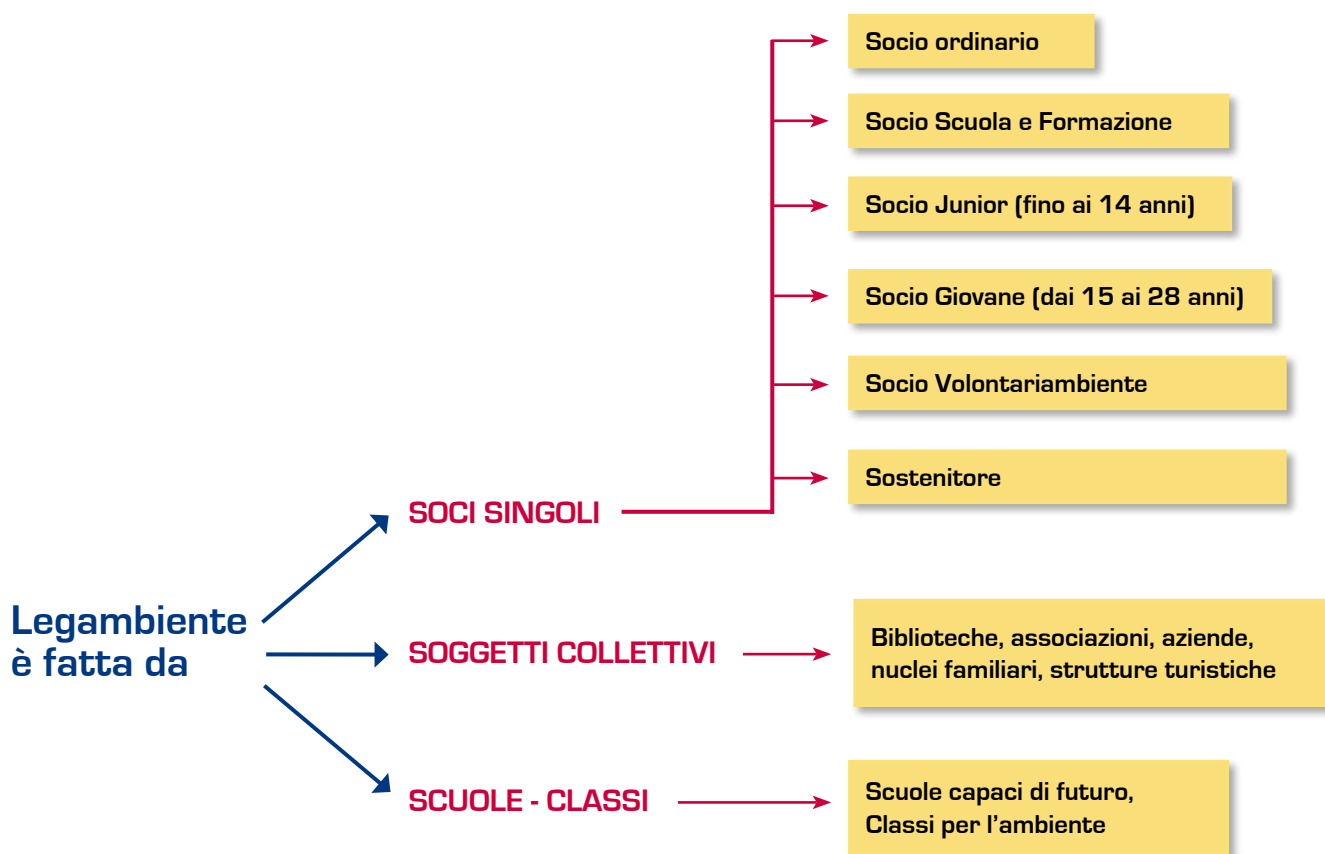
Legambiente è fatta da

SOCI SINGOLI

Socio ordinario

Socio Scuola e Formazione

Socio Junior (fino ai 14 anni)

Socio Giovane (dai 15 ai 28 anni)

Socio Volontariambiente

Sostenitore

SOGGETTI COLLETTIVI

Biblioteche, associazioni, aziende, nuclei familiari, strutture turistiche

SCUOLE - CLASSI

Scuole capaci di futuro, Classi per l'ambiente